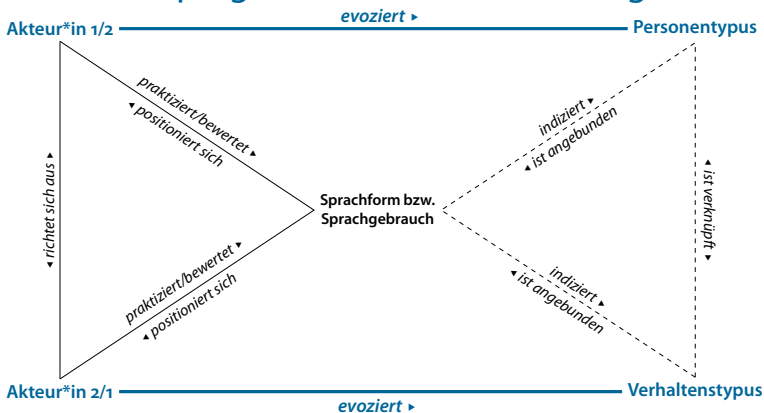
Akteur*in 1/2

evoziert ▸

Personentypus

praktiziert/bewertet ▸

◂ positioniert sich

◂ richtet sich aus ▸

Sprachform bzw. Sprachgebrauch

indiziert ▸

◂ ist angebunden

◂ ist verknüpft ▸

praktiziert/bewertet ▸

◂ positioniert sich

indiziert ▸

◂ ist angebunden

Akteur*in 2/1

evoziert ▸

Verhaltenstypus